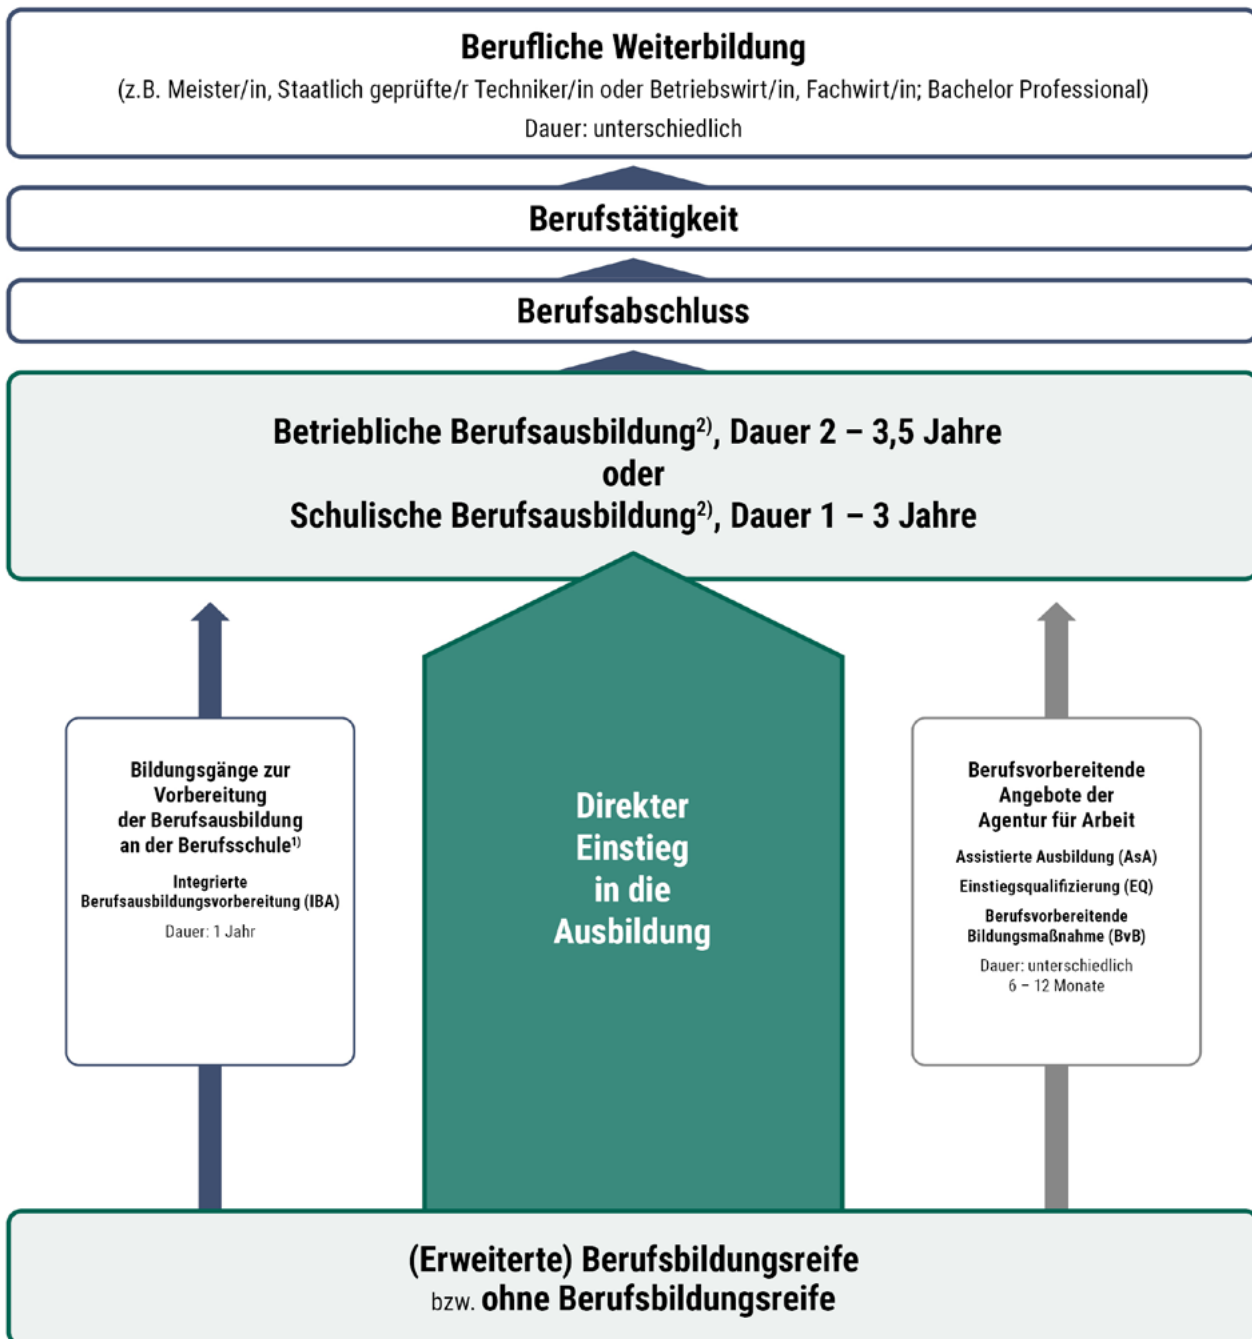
Berufliche Weiterbildung
(z.B. Meister/in, Staatlich geprüfte/r Techniker/in oder Betriebswirt/in, Fachwirt/in; Bachelor Professional)
Dauer: unterschiedlich

Berufstätigkeit

Berufsabschluss

Betriebliche Berufsausbildung$^{2)}$, Dauer 2 – 3,5 Jahre
oder
Schulische Berufsausbildung$^{2)}$, Dauer 1 – 3 Jahre

Bildungsgänge zur Vorbereitung der Berufsausbildung an der Berufsschule$^{1)}$
Integrierte Berufsausbildungsvorbereitung (IBA)
Dauer: 1 Jahr

Direkter Einstieg in die Ausbildung

Berufsvorbereitende Angebote der Agentur für Arbeit
Assistierte Ausbildung (AsA)
Einstiegsqualifizierung (EQ)
Berufsvorbereitende Bildungsmaßnahme (BvB)
Dauer: unterschiedlich
6 – 12 Monate

(Erweiterte) Berufsbildungsreife
bzw. ohne Berufsbildungsreife